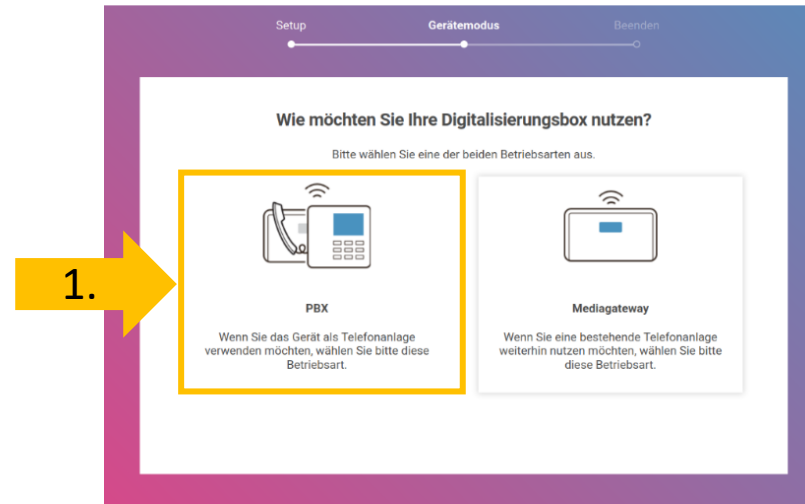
Setup Gerätemodus Beenden

Wie möchten Sie Ihre Digitalisierungsbox nutzen?

Bitte wählen Sie eine der beiden Betriebsarten aus.

1.

PBX

Wenn Sie das Gerät als Telefonanlage verwenden möchten, wählen Sie bitte diese Betriebsart.

Mediagateway

Wenn Sie eine bestehende Telefonanlage weiterhin nutzen möchten, wählen Sie bitte diese Betriebsart.